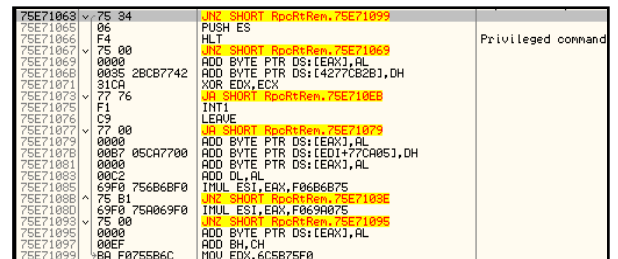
| | | | |
|---|---|---|---|
| 75E71063 | 75 34 | JNZ SHORT RpcRtRem.75E71099 | |
| 75E71065 | 06 | PUSH ES | |
| 75E71066 | F4 | HLT | Privileged command |
| 75E71067 | 75 00 | JNZ SHORT RpcRtRem.75E71069 | |
| 75E71069 | 0000 | ADD BYTE PTR DS:[EAX],AL | |
| 75E7106B | 0035 2BCB7742 | ADD BYTE PTR DS:[4277CB2B],DH | |
| 75E71071 | 31CA | XOR EDX,ECX | |
| 75E71073 | 77 76 | JA SHORT RpcRtRem.75E710EB | |
| 75E71075 | F1 | INT1 | |
| 75E71076 | C9 | LEAVE | |
| 75E71077 | 77 00 | JA SHORT RpcRtRem.75E71079 | |
| 75E71079 | 0000 | ADD BYTE PTR DS:[EAX],AL | |
| 75E7107B | 00B7 05CA7700 | ADD BYTE PTR DS:[EDI+77CA05],DH | |
| 75E71081 | 0000 | ADD BYTE PTR DS:[EAX],AL | |
| 75E71083 | 00C2 | ADD DL,AL | |
| 75E71085 | 69F0 756B6BF0 | IMUL ESI,EAX,F06B6B75 | |
| 75E7108B | 75 B1 | JNZ SHORT RpcRtRem.75E7103E | |
| 75E7108D | 69F0 75A069F0 | IMUL ESI,EAX,F069A075 | |
| 75E71093 | 75 00 | JNZ SHORT RpcRtRem.75E71095 | |
| 75E71095 | 0000 | ADD BYTE PTR DS:[EAX],AL | |
| 75E71097 | 00EF | ADD BH,CH | |
| 75E71099 | BA F0755B6C | MOV EDX,6C5B75F0 | |